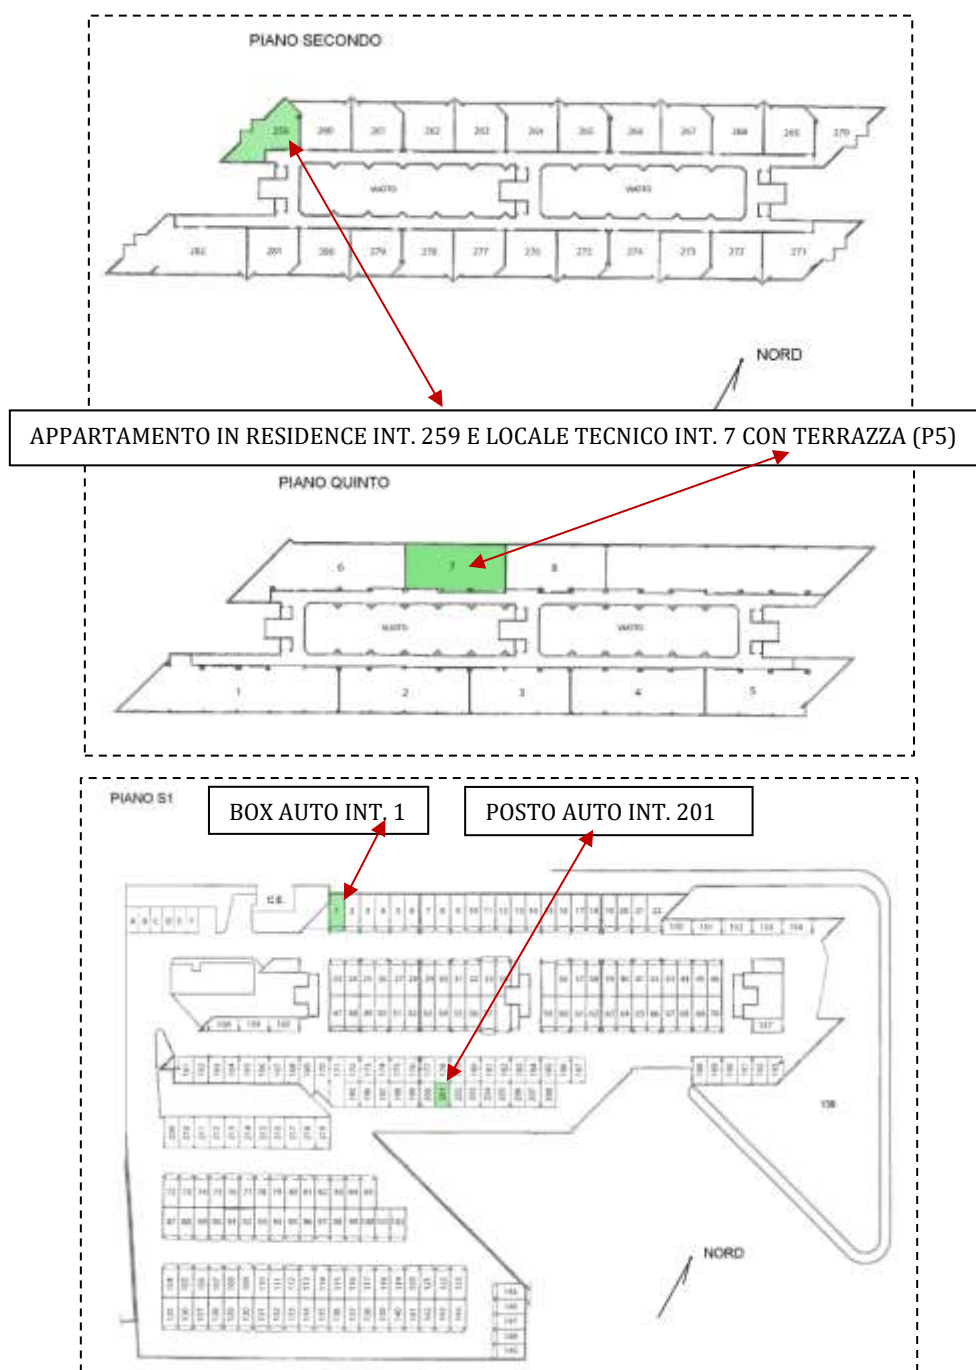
PIANO SECONDO

259 260 261 262 263 264 265 266 267 268 269 270

VUOTO VUOTO

282 281 280 279 278 277 276 275 274 273 272 271

NORD

APPARTAMENTO IN RESIDENCE INT. 259 E LOCALE TECNICO INT. 7 CON TERRAZZA (P5)

PIANO QUINTO

6 7 8

VUOTO VUOTO

1 2 3 4 5

PIANO S1

BOX AUTO INT. 1

POSTO AUTO INT. 201

C.E.

1 2 3 4 5 6 7 8 9 10 11 12 13 14 15 16 17 18 19 20 21 22

201

138

NORD